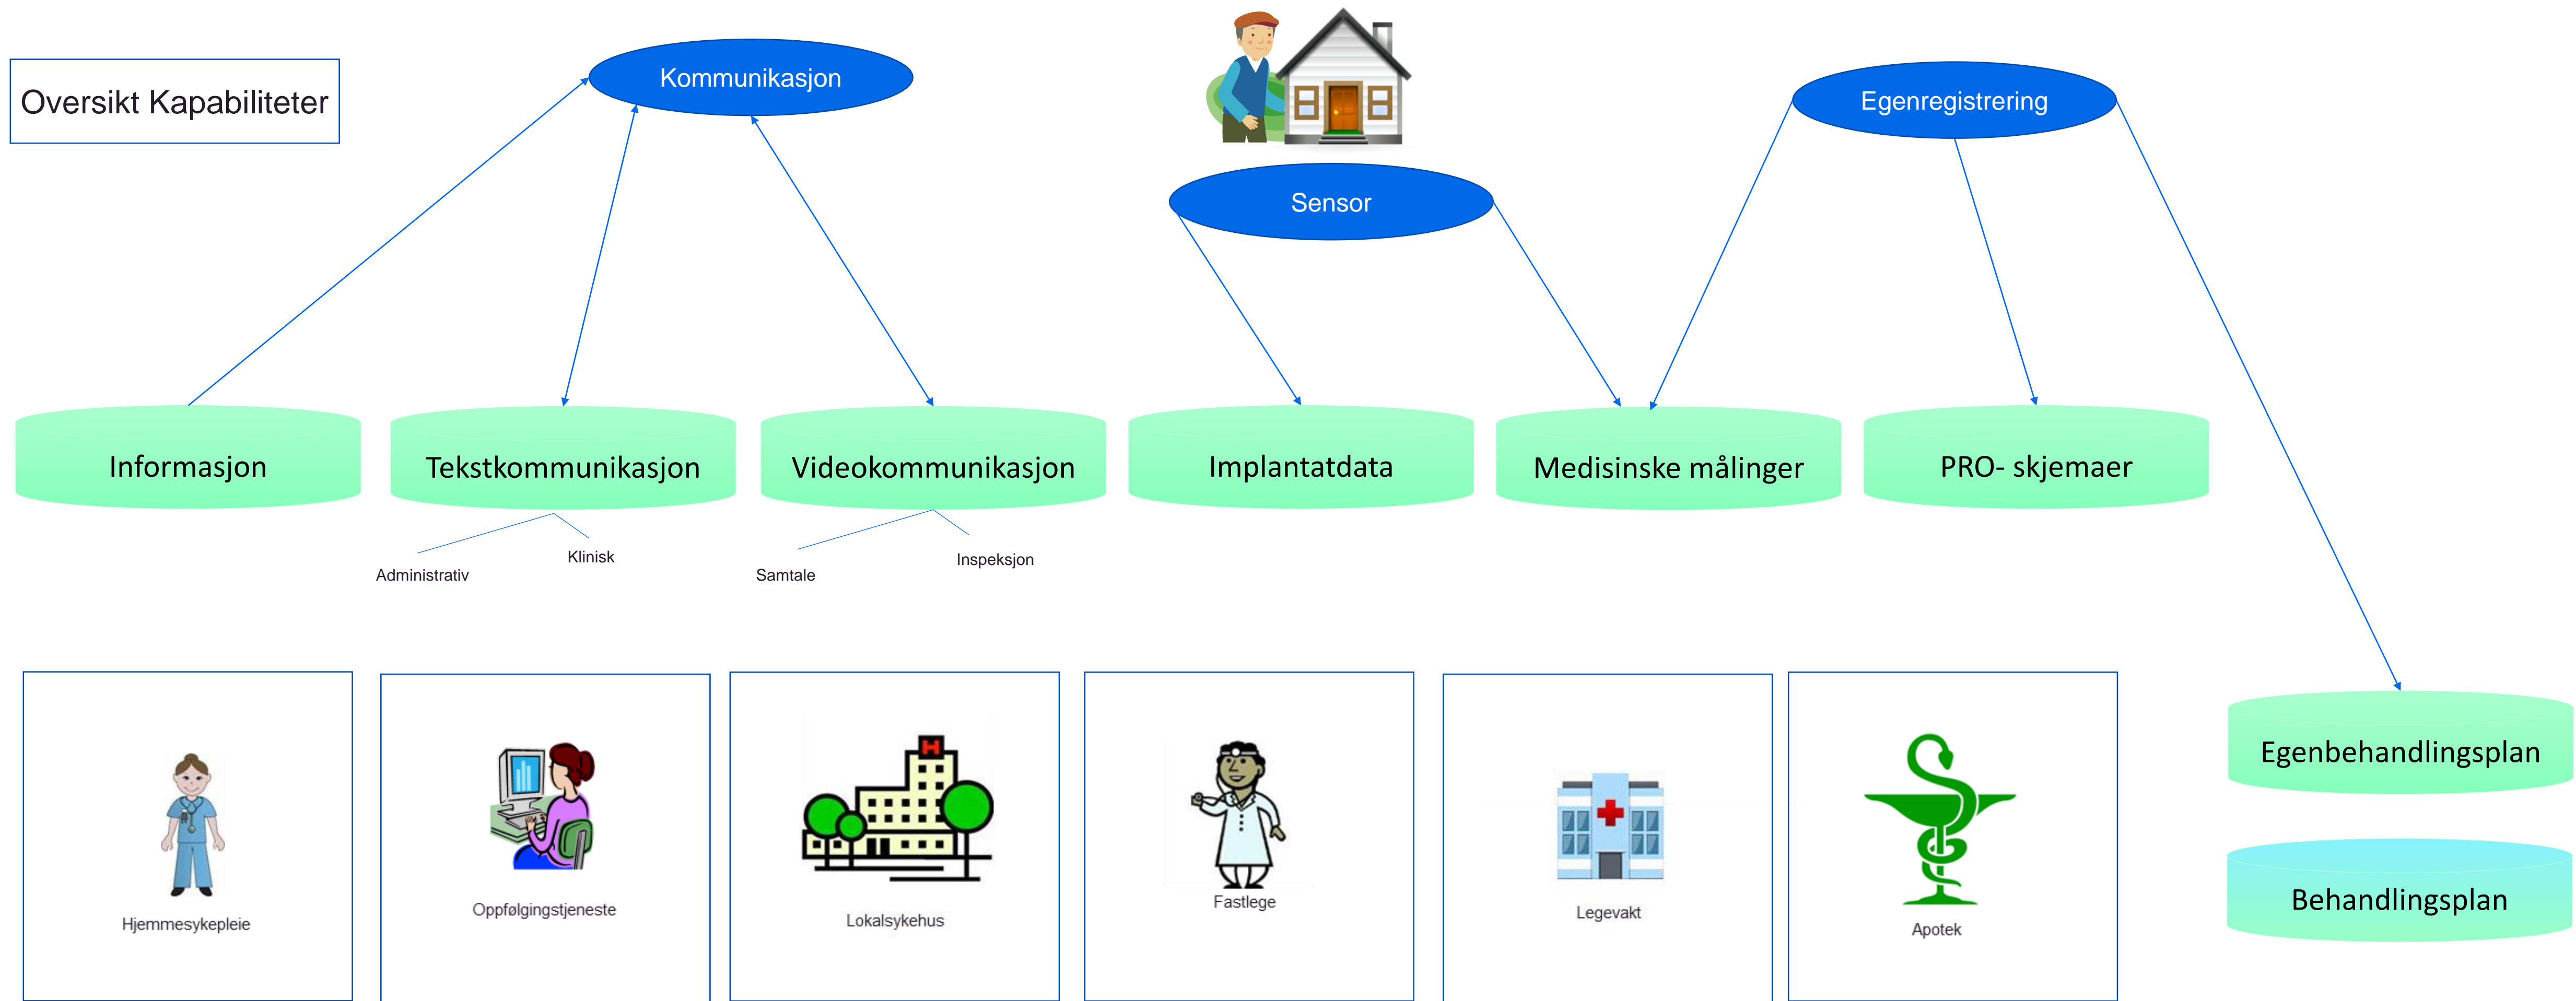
Oversikt Kapabiliteter

Kommunikasjon

Sensor

Egenregistrering

Informasjon

Tekstkommunikasjon

Videokommunikasjon

Implantatdata

Medisinske målinger

PRO- skjemaer

Klinisk

Administrativ

Samtale

Inspeksjon

Hjemmesykepleie

Oppfølgingstjeneste

Lokalsykehus

Fastlege

Legevakt

Apotek

Egenbehandlingsplan

Behandlingsplan